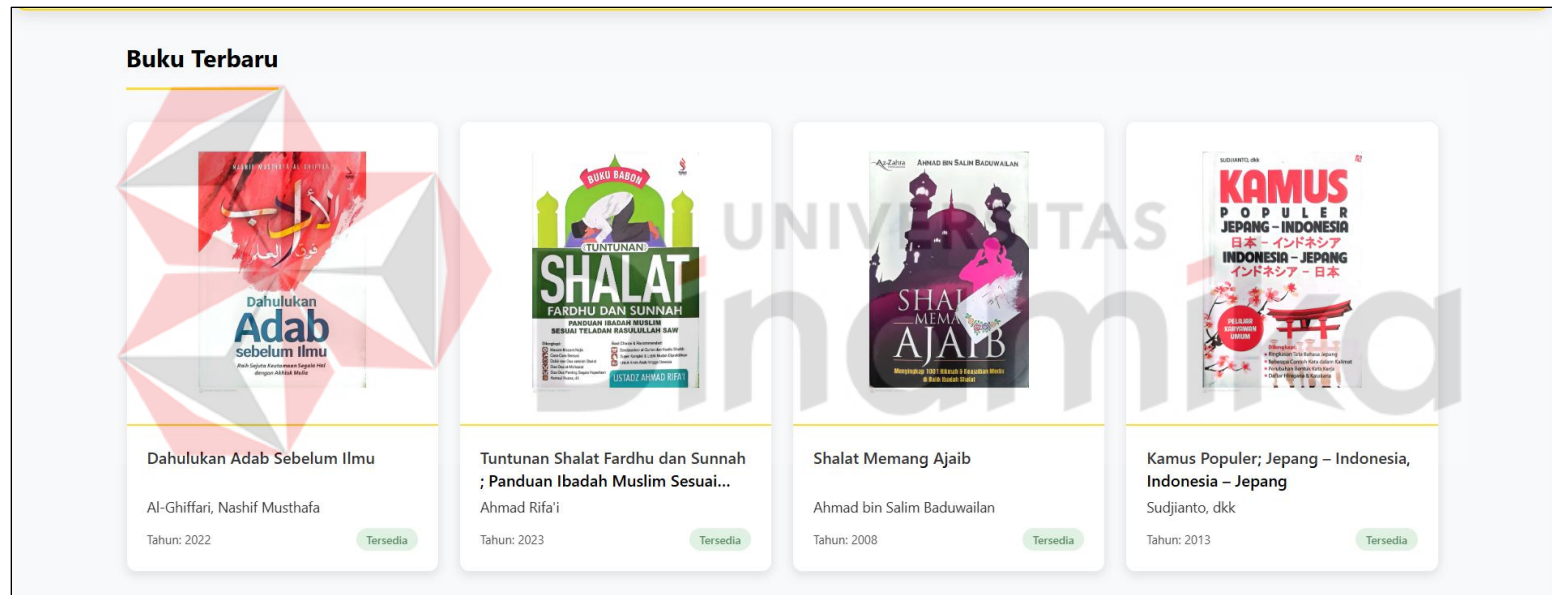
Buku Terbaru

NASHIF MUSTHAFA AL-GHIFFARI
الأدب قبل العلم
Dahulukan Adab sebelum Ilmu
Raih Sejuta Keutamaan Segala Hal dengan Akhlak Mulia

Dahulukan Adab Sebelum Ilmu

Al-Ghiffari, Nashif Musthafa

Tahun: 2022

Tersedia

BUKU BABON
TUNTUNAN
SHALAT
FARDHU DAN SUNNAH
PANDUAN IBADAH MUSLIM SESUAI TELADAN RASULULLAH SAW
USTADZ AHMAD RIFA'I

Tuntunan Shalat Fardhu dan Sunnah ; Panduan Ibadah Muslim Sesuai...

Ahmad Rifa'i

Tahun: 2023

Tersedia

Az-Zahra
AHMAD BIN SALIM BADUWAILAN
SHALAT MEMANG AJAIB
Mengungkap 1001 Hikmah & Keajaiban Medis di Balik Ibadah Shalat

Shalat Memang Ajaib

Ahmad bin Salim Baduwailan

Tahun: 2008

Tersedia

SUDJIANTO, dkk
KAMUS
POPULER
JEPANG – INDONESIA
日本 – インドネシア
INDONESIA – JEPANG
インドネシア – 日本
PELAJAR KARYAWAN UMUM

Kamus Populer; Jepang – Indonesia, Indonesia – Jepang

Sudjianto, dkk

Tahun: 2013

Tersedia

UNIVERSITAS
Dinamika